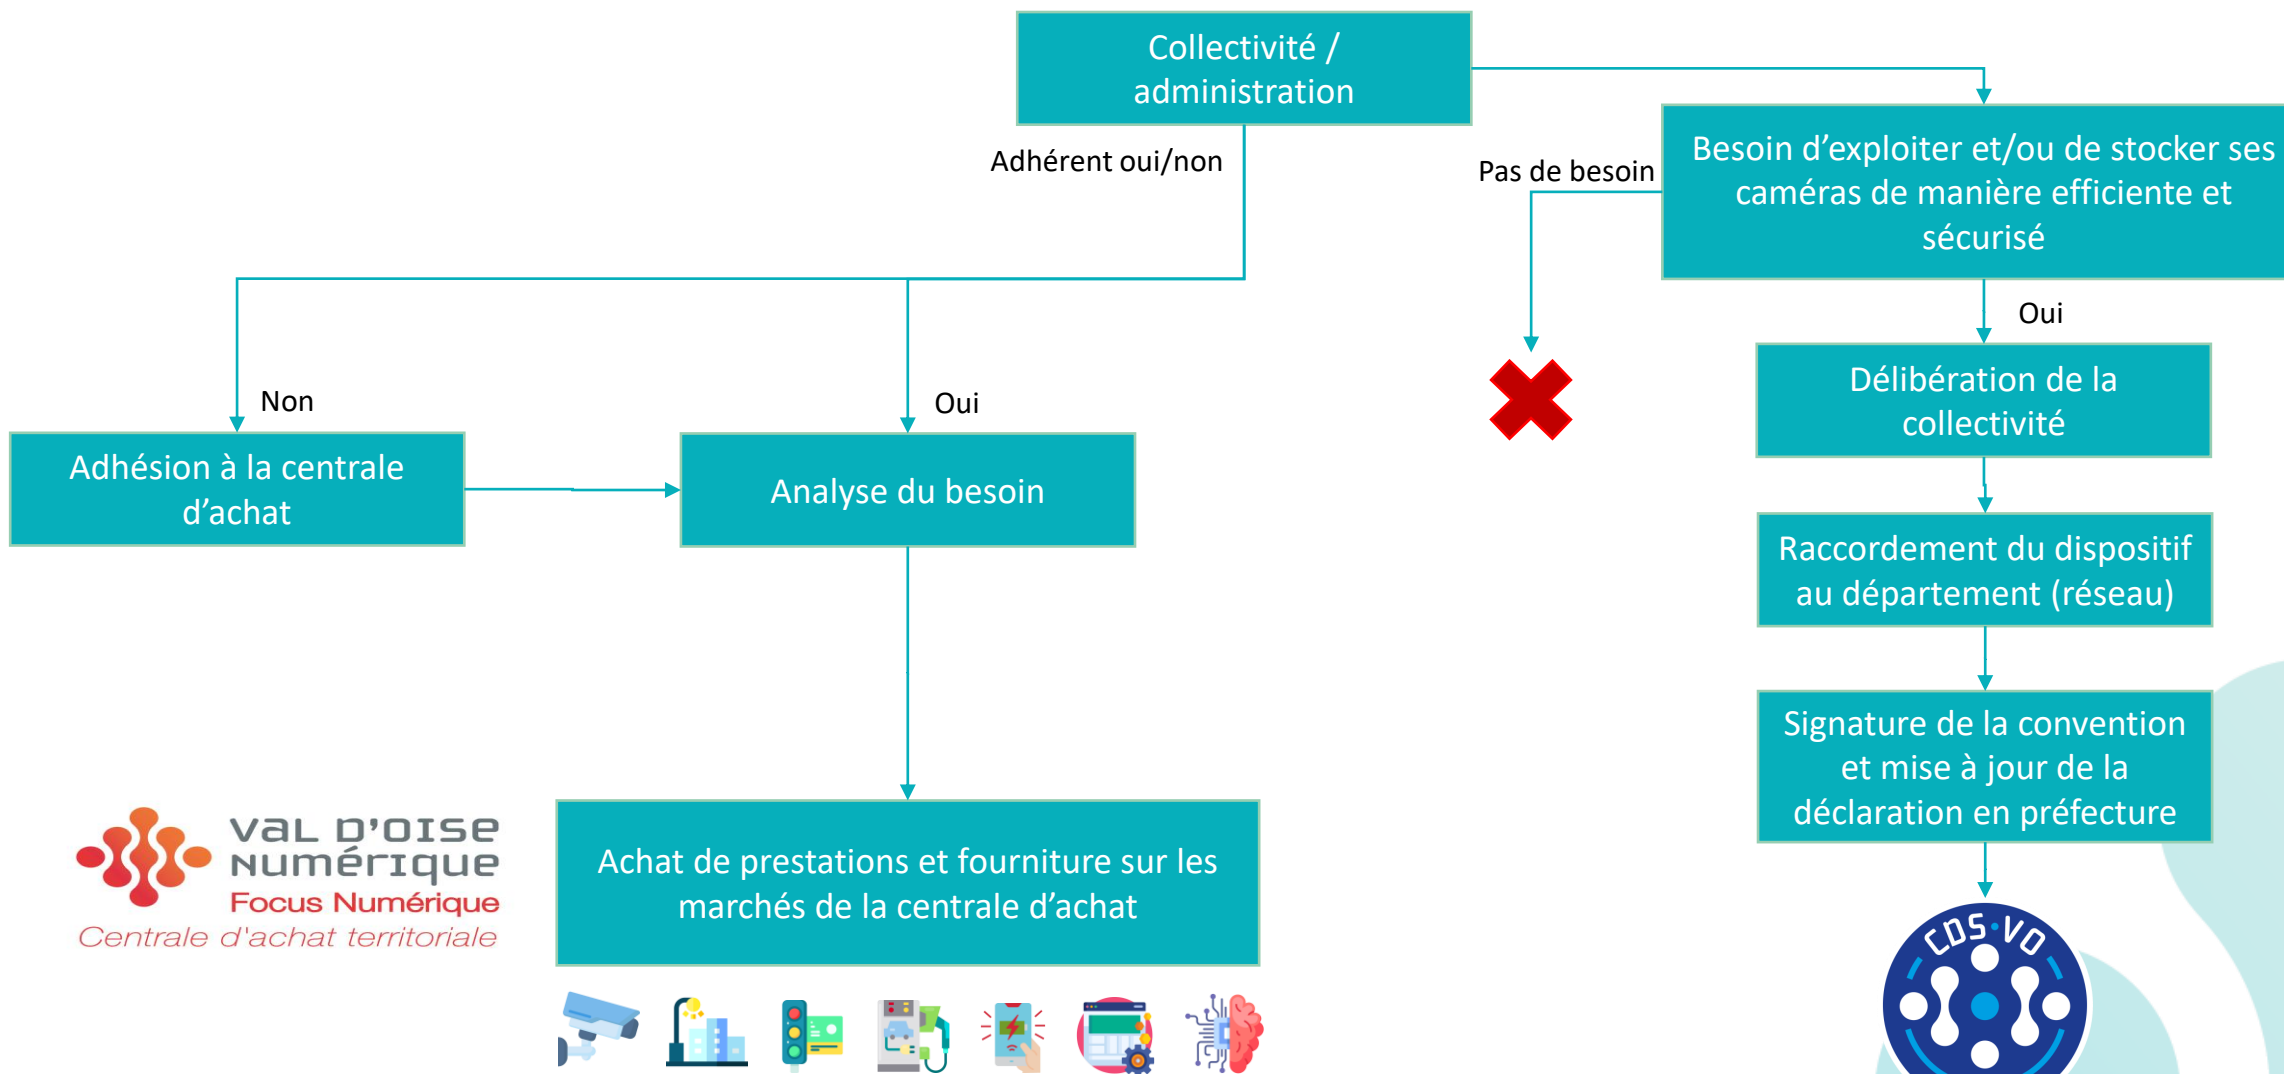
Collectivité / administration

Adhérent oui/non

Non

Adhésion à la centrale d'achat

Oui

Analyse du besoin

Achat de prestations et fourniture sur les marchés de la centrale d'achat

Pas de besoin

Besoin d'exploiter et/ou de stocker ses caméras de manière efficiente et sécurisé

Oui

Délibération de la collectivité

Raccordement du dispositif au département (réseau)

Signature de la convention et mise à jour de la déclaration en préfecture

VAL D'OISE NUMÉRIQUE
Focus Numérique
Centrale d'achat territoriale

CDS·VO